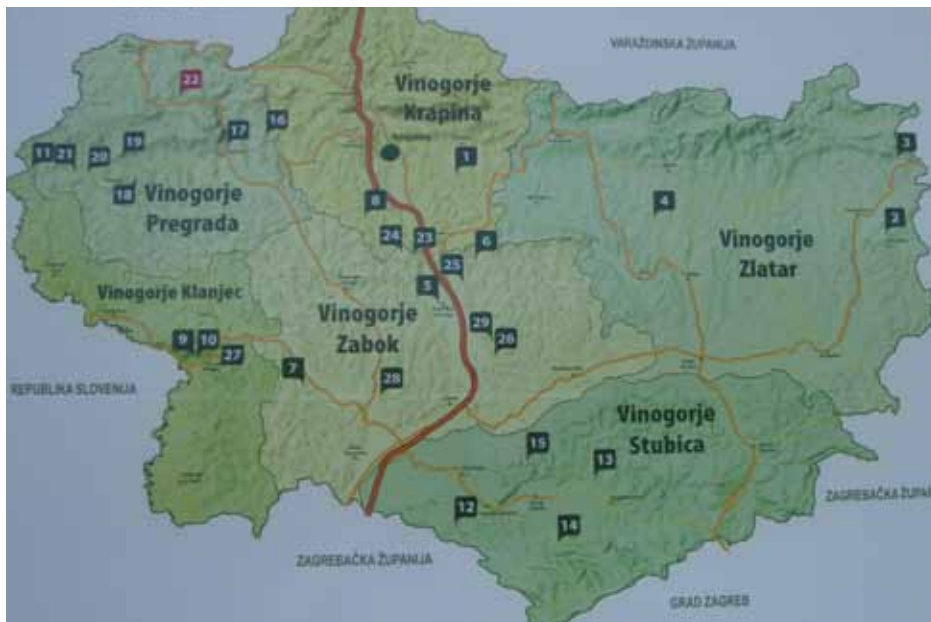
VARAŽDINSKA ŽUPANIJA

22

Vinogorje Krapina

17 16

11 21 20 19

1

3

18 Vinogorje Pregrada

8

4

2

24 23

6

Vinogorje Zlatar

25

Vinogorje Klanjec

5

Vinogorje Zabok

29

26

9 10

27

7

REPUBLIKA SLOVENIJA

28

Vinogorje Stubica

15

13

ZAGREBAČKA ŽUP

12

14

ZAGREBAČKA ŽUPANIJA

GRAD ZAGREB